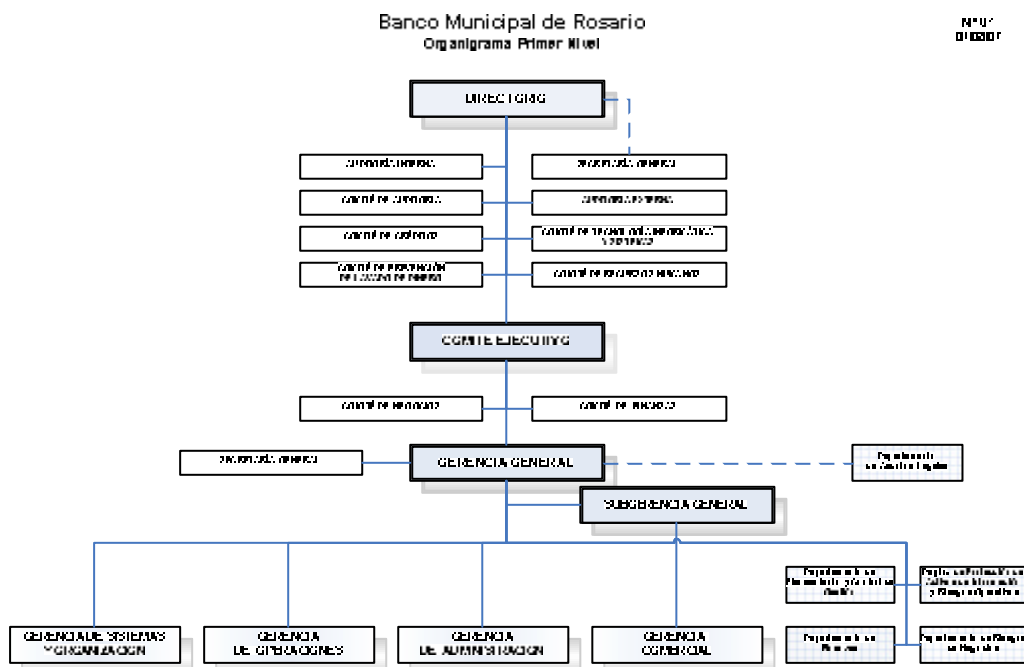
Banco Municipal de Rosario
Organigrama Primer Nivel

Nº 1/
01/02/07

DIRECTORIO

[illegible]
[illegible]
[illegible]
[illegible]
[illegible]
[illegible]
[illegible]
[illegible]

COMITE EJECUTIVO

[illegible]
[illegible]

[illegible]
GERENCIA GENERAL
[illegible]

SUBGERENCIA GENERAL

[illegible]
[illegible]
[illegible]
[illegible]

GERENCIA DE SISTEMAS Y ORGANIZACION
GERENCIA DE OPERACIONES
GERENCIA DE ADMINISTRACION
GERENCIA COMERCIAL